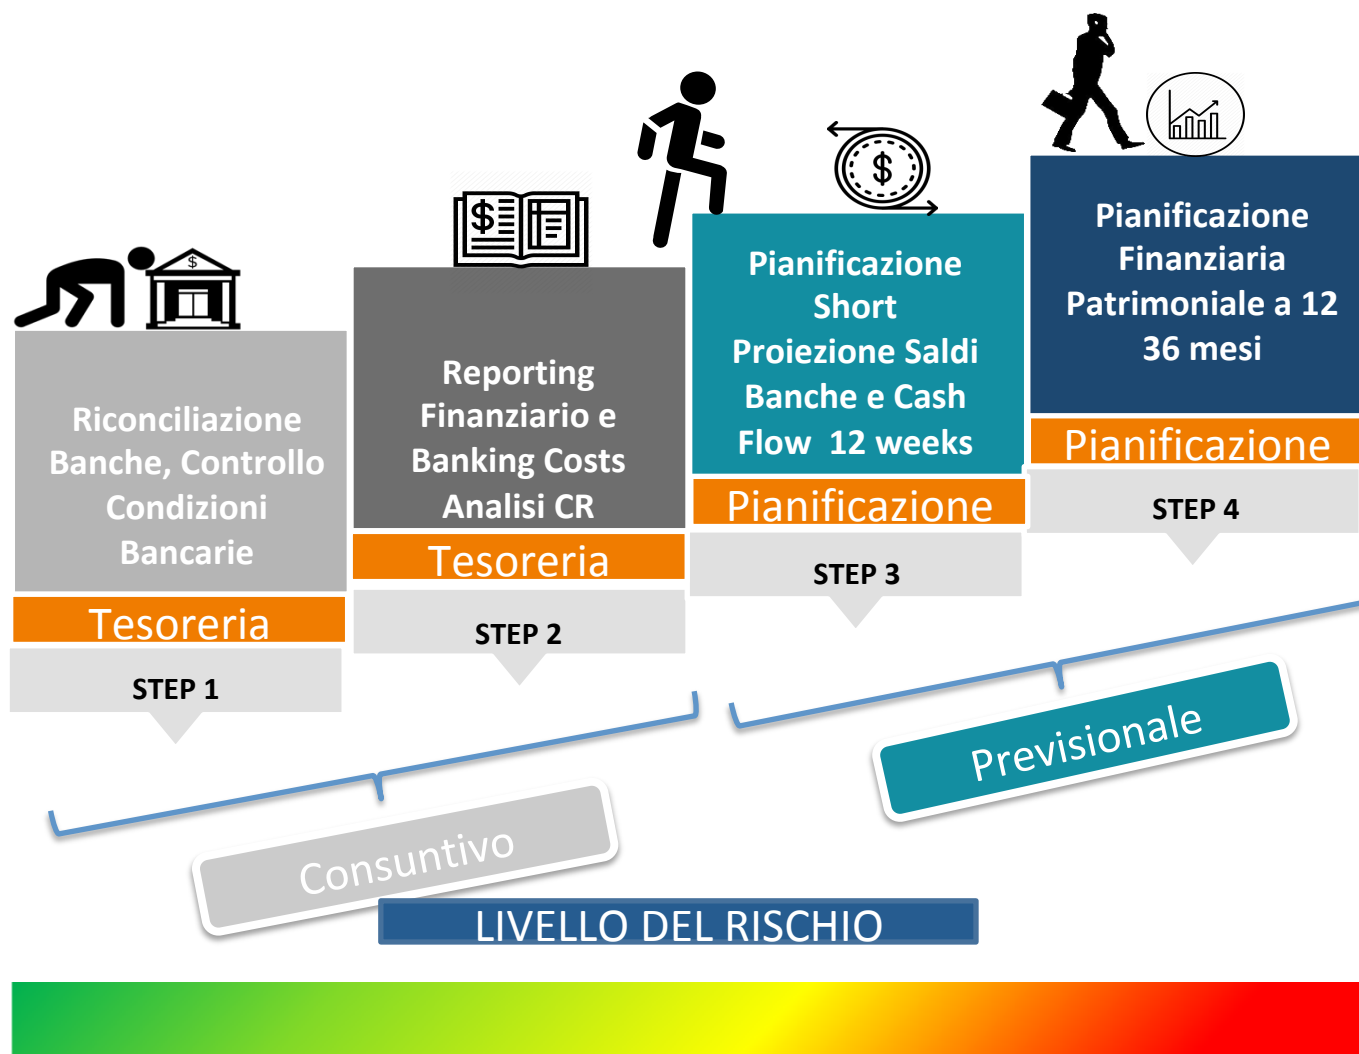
Riconciliazione Banche, Controllo Condizioni Bancarie

Tesoreria

STEP 1

Reporting Finanziario e Banking Costs Analisi CR

Tesoreria

STEP 2

Pianificazione Short Proiezione Saldi Banche e Cash Flow 12 weeks

Pianificazione

STEP 3

Pianificazione Finanziaria Patrimoniale a 12 36 mesi

Pianificazione

STEP 4

Consuntivo

Previsionale

LIVELLO DEL RISCHIO